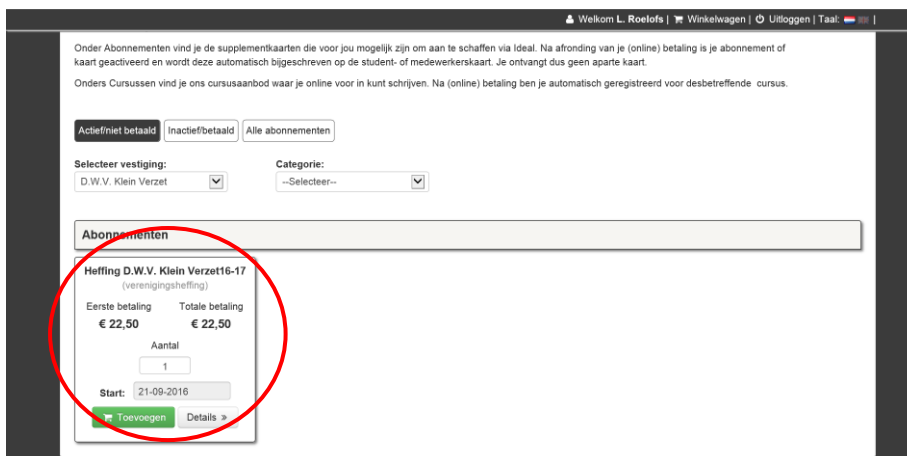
Welkom L. Roelofs | Winkelwagen | Uitloggen | Taal: |

Onder Abonnementen vind je de supplementkaarten die voor jou mogelijk zijn om aan te schaffen via Ideal. Na afronding van je (online) betaling is je abonnement of kaart geactiveerd en wordt deze automatisch bijgeschreven op de student- of medewerkerskaart. Je ontvangt dus geen aparte kaart.

Onders Cursussen vind je ons cursusaanbod waar je online voor in kunt schrijven. Na (online) betaling ben je automatisch geregistreerd voor desbetreffende cursus.

Actief/niet betaald | Inactief/betaald | Alle abonnementen

Selecteer vestiging:
D.W.V. Klein Verzet

Categorie:
--Selecteer--

Abonnementen

Heffing D.W.V. Klein Verzet16-17
(verenigingsheffing)

Eerste betaling
€ 22,50

Totale betaling
€ 22,50

Aantal
1

Start: 21-09-2016

Toevoegen | Details »